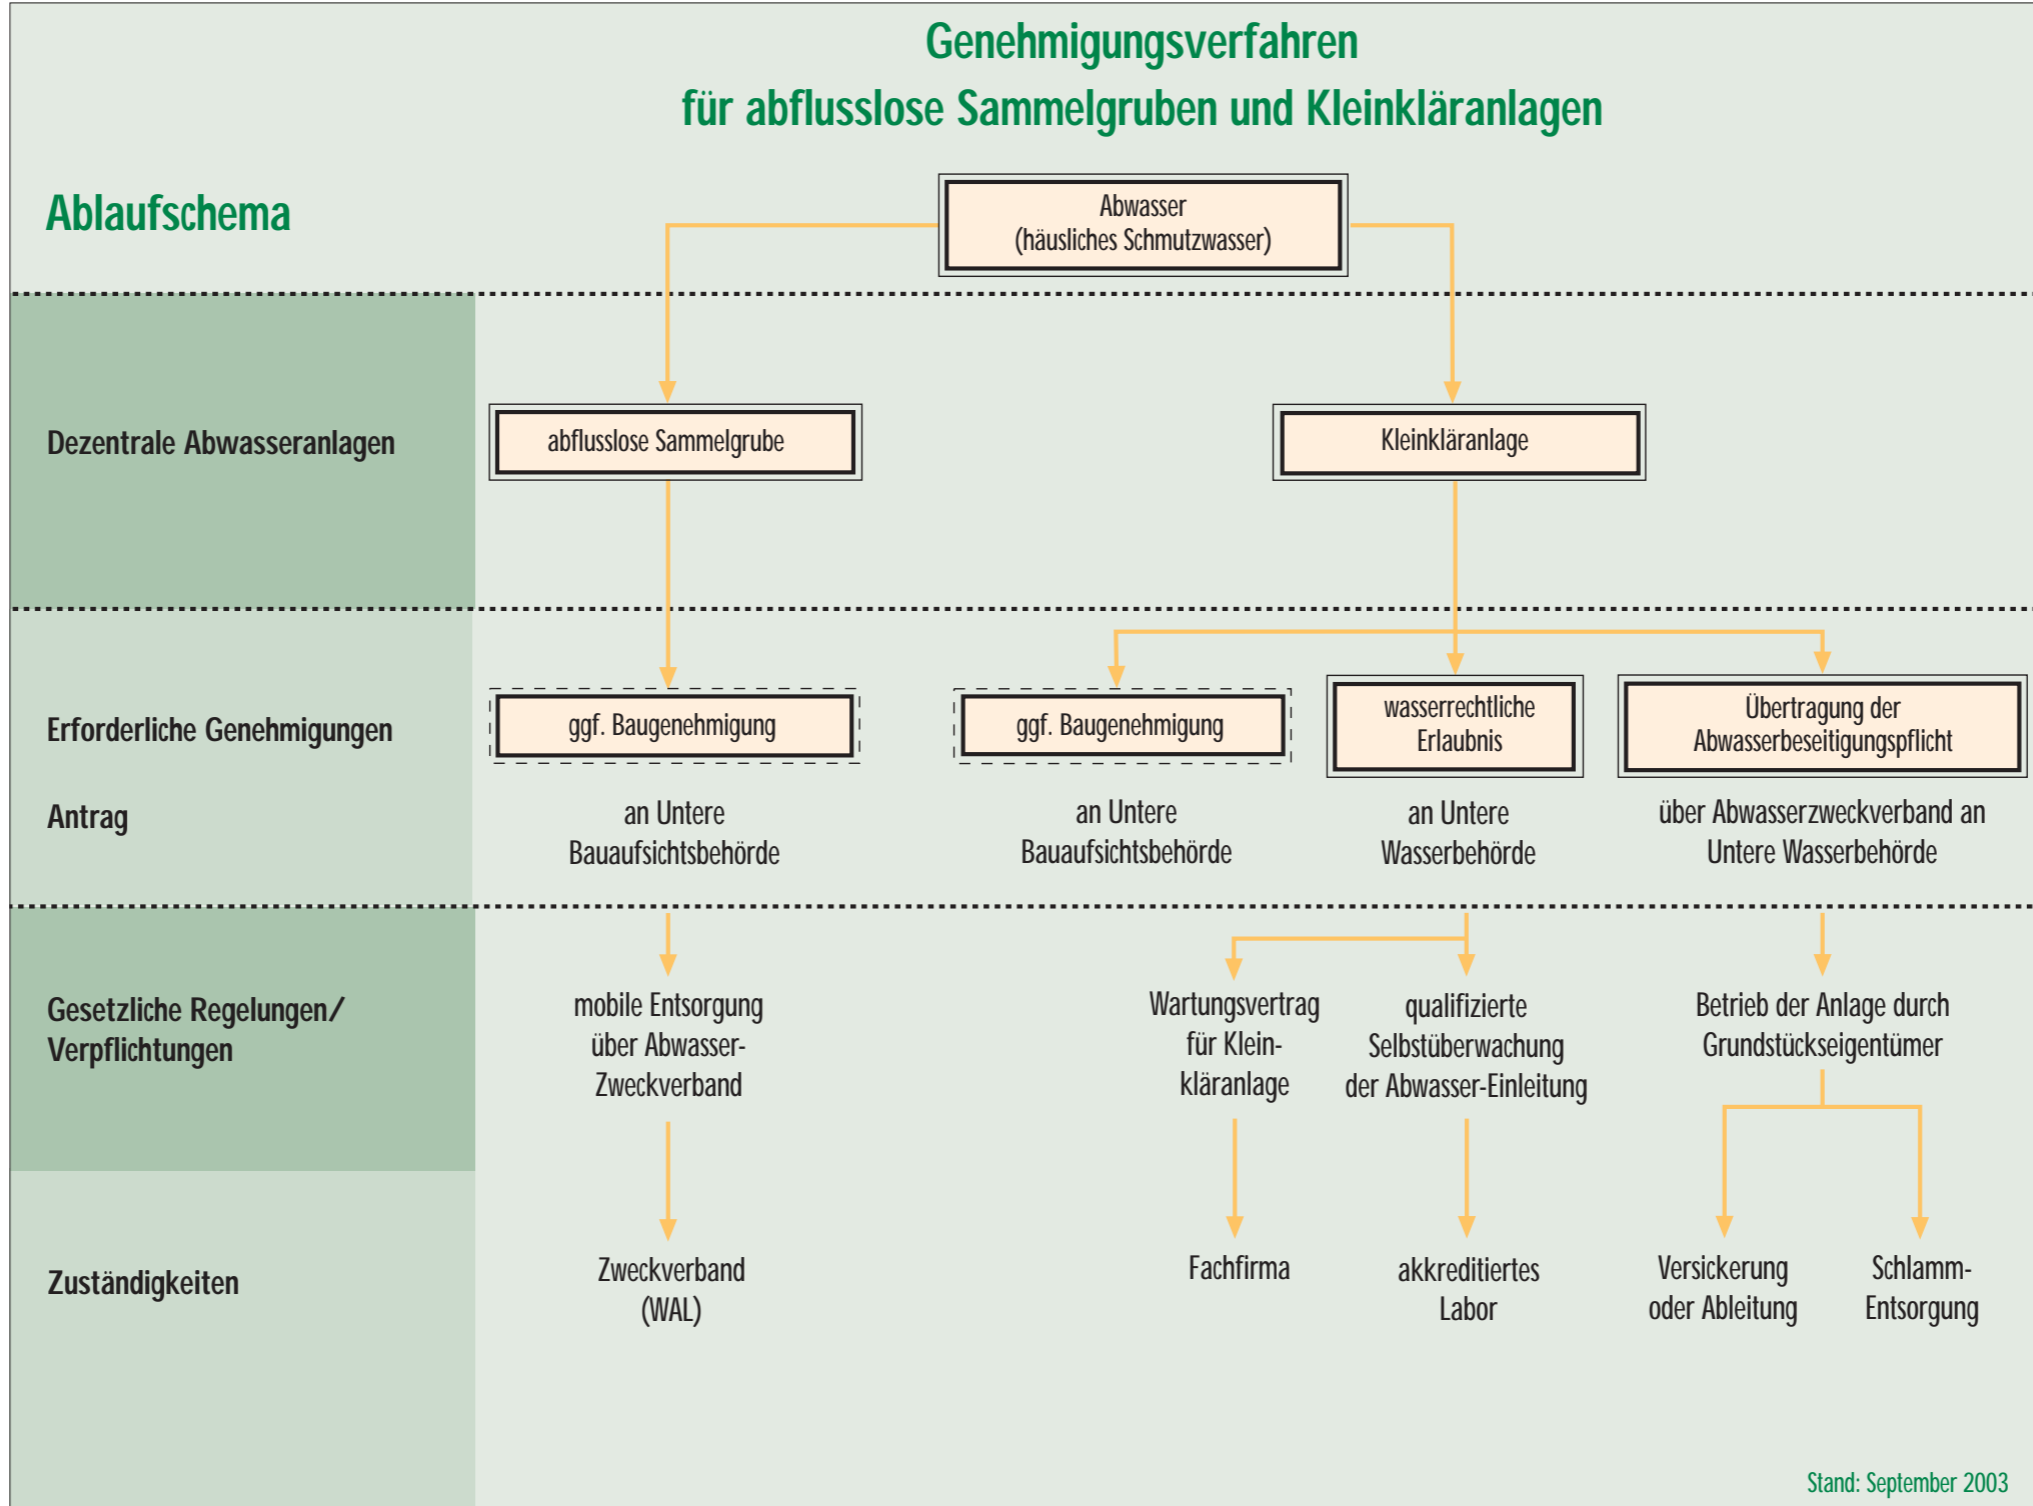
Genehmigungsverfahren
für abflusslose Sammelgruben und Kleinkläranlagen

Ablaufschema

Abwasser
(häusliches Schmutzwasser)

Dezentrale Abwasseranlagen

abflusslose Sammelgrube

Kleinkläranlage

Erforderliche Genehmigungen

ggf. Baugenehmigung

ggf. Baugenehmigung

wasserrechtliche Erlaubnis

Übertragung der Abwasserbeseitigungspflicht

Antrag

an Untere Bauaufsichtsbehörde

an Untere Bauaufsichtsbehörde

an Untere Wasserbehörde

über Abwasserzweckverband an Untere Wasserbehörde

Gesetzliche Regelungen/ Verpflichtungen

mobile Entsorgung über Abwasser-Zweckverband

Wartungsvertrag für Kleinkläranlage

qualifizierte Selbstüberwachung der Abwasser-Einleitung

Betrieb der Anlage durch Grundstückseigentümer

Zuständigkeiten

Zweckverband (WAL)

Fachfirma

akkreditiertes Labor

Versickerung oder Ableitung

Schlamm-Entsorgung

Stand: September 2003